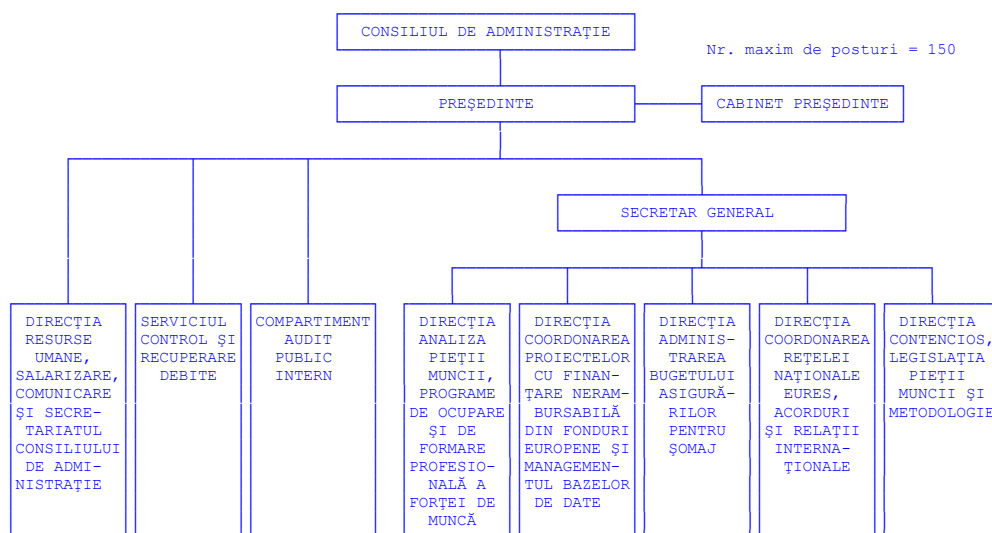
CONSILIUL DE ADMINISTRAŢIE

Nr. maxim de posturi = 150

PREŞEDINTE

CABINET PREŞEDINTE

SECRETAR GENERAL

DIRECŢIA RESURSE UMANE, SALARIZARE, COMUNICARE ŞI SECRETARIATUL CONSILIULUI DE ADMINISTRAŢIE

SERVICIUL CONTROL ŞI RECUPERARE DEBITE

COMPARTIMENT AUDIT PUBLIC INTERN

DIRECŢIA ANALIZA PIEŢII MUNCII, PROGRAME DE OCUPARE ŞI DE FORMARE PROFESIONALĂ A FORŢEI DE MUNCĂ

DIRECŢIA COORDONAREA PROIECTELOR CU FINANŢARE NERAMBURSABILĂ DIN FONDURI EUROPENE ŞI MANAGEMENTUL BAZELOR DE DATE

DIRECŢIA ADMINISTRAREA BUGETULUI ASIGURĂRILOR PENTRU ŞOMAJ

DIRECŢIA COORDONAREA REŢELEI NAŢIONALE EURES, ACORDURI ŞI RELAŢII INTERNAŢIONALE

DIRECŢIA CONTENCIOS, LEGISLAŢIA PIEŢII MUNCII ŞI METODOLOGIE